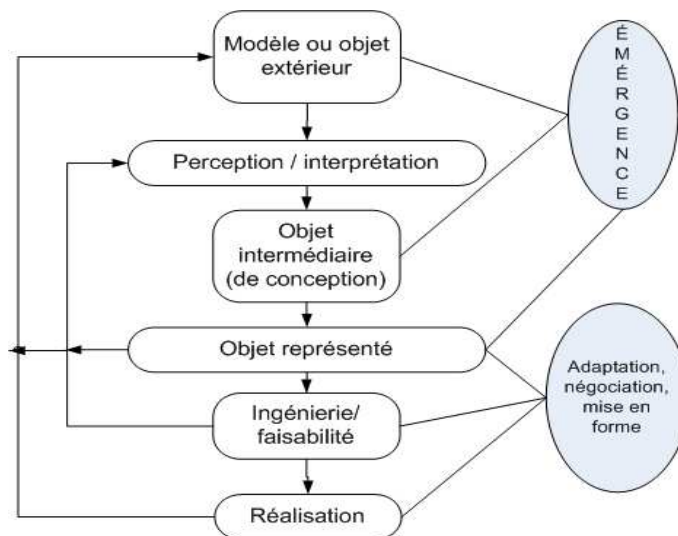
Modèle ou objet extérieur

Perception / interprétation

Objet intermédiaire (de conception)

Objet représenté

Ingénierie/ faisabilité

Réalisation

É
M
É
R
G
E
N
C
E

Adaptation, négociation, mise en forme